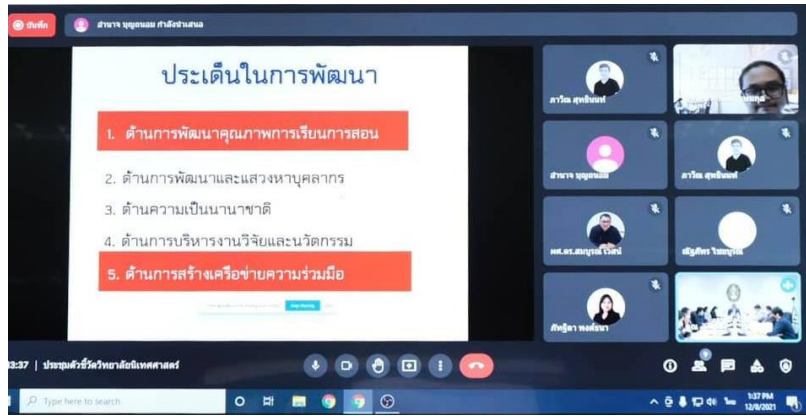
บันทึก

สำนาจ บุญถนอม กำลังนำเสนอ

ประเด็นในการพัฒนา

1. ด้านการพัฒนาคุณภาพการเรียนการสอน

2. ด้านการพัฒนาและแสวงหาบุคลากร

3. ด้านความเป็นนานาชาติ

4. ด้านการบริหารงานวิจัยและนวัตกรรม

5. ด้านการสร้างเครือข่ายความร่วมมือ

ภาวิณ สุทธินนท์

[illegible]

สำนาจ บุญถนอม

ภาวิณ สุทธินนท์

ผศ.ดร.สมบูรณ์ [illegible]

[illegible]

ภัทฐิดา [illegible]

3:37 | ประชุมตัวชี้วัดวิทยาลัยนิเทศศาสตร์

Type here to search

1:37 PM
12/8/2021